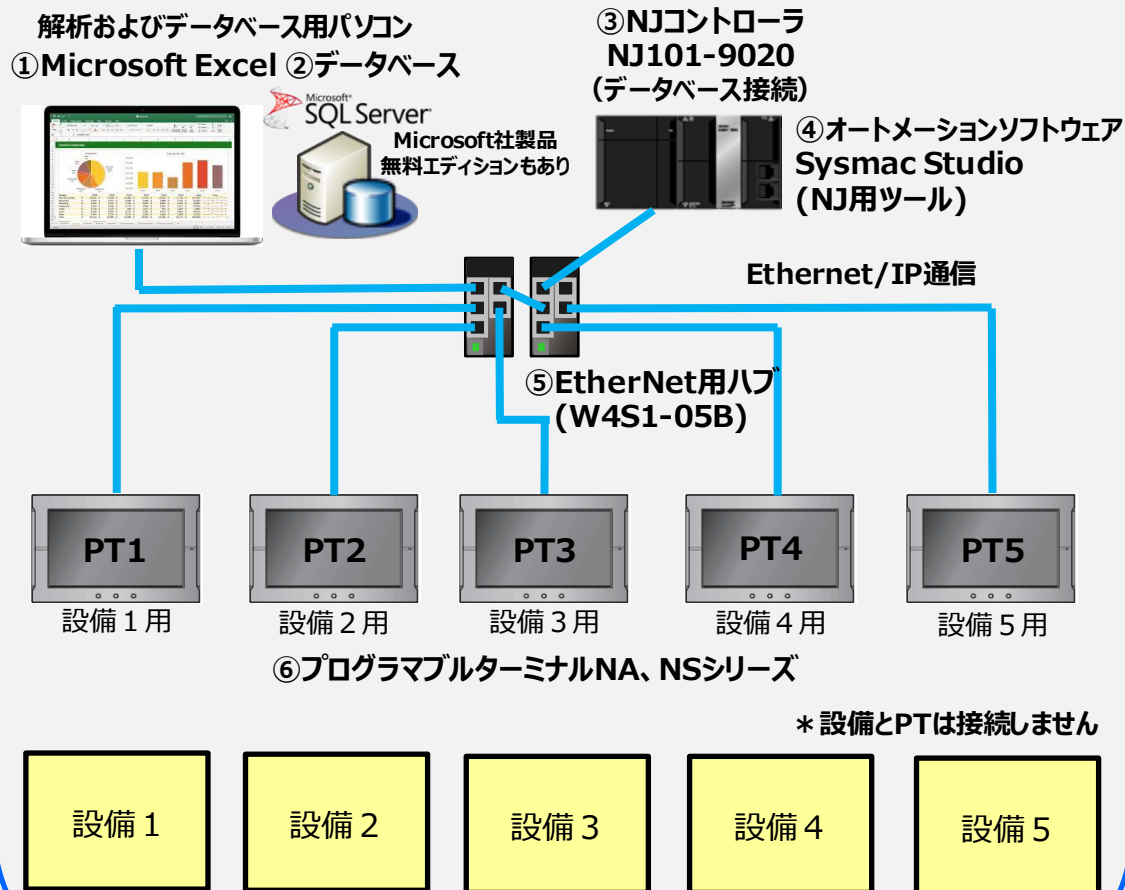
解析およびデータベース用パソコン
①Microsoft Excel ②データベース

Microsoft SQL Server

Microsoft社製品
無料エディションもあり

③NJコントローラ
NJ101-9020
(データベース接続)

④オートメーションソフトウェア
Sysmac Studio
(NJ用ツール)

Ethernet/IP通信

⑤EtherNet用ハブ
(W4S1-05B)

PT1
設備１用

PT2
設備２用

PT3
設備３用

PT4
設備４用

PT5
設備５用

⑥プログラマブルターミナルNA、NSシリーズ

＊設備とPTは接続しません

設備１

設備２

設備３

設備４

設備５